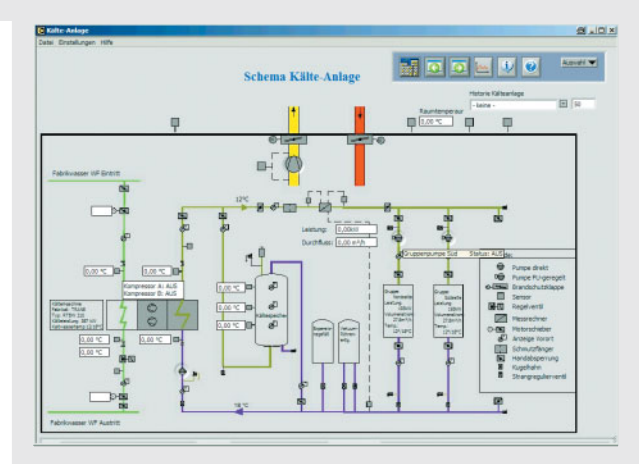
Kälte-Anlage
Datei Einstellungen Hilfe

Schema Kälte-Anlage

Auswahl

Historie Kälteanlage
- keine -
50

Raumtemperatur
0,00 °C

Fabrikwasser WP Eintritt

12°C

Leistung: 0,00kW
Durchfluss: 0,00 m³/h

0,00 °C
0,00 °C

Kompressor A: AUS
Kompressor B: AUS

Kältemaschine
Fabrikat: TRANE
Typ: RTWA 100
Kälteleistung: 387 kW
Kaltwassertemp: 12/6°C

0,00 °C
0,00 °C
0,00 °C
0,00 °C
0,00 °C
0,00 °C

Kältespeicher

Expansionsgefäß

Vakuum-Entgasung

Gruppenpumpe Süd   Status: AUS

Gruppe Nordseite
Gruppe Südseite

Pumpe direkt
Pumpe FU-geregelt
Brandschutzklappe
Sensor
Regelventil
Messrechner
Motorschieber
Anzeige Vorort
Schmutzfänger
Handabsperrung
Kugelhahn
Strangregulierventil

18 °C

Fabrikwasser WP Austritt